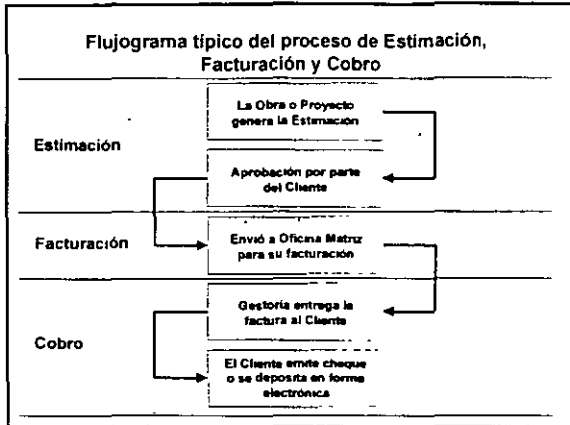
Flujograma típico del proceso de Estimación, Facturación y Cobro

Estimación

La Obra o Proyecto genera la Estimación

Aprobación por parte del Cliente

Facturación

Envió a Oficina Matriz para su facturación

Cobro

Gestoría entrega la factura al Cliente

El Cliente emite cheque o se deposita en forma electrónica